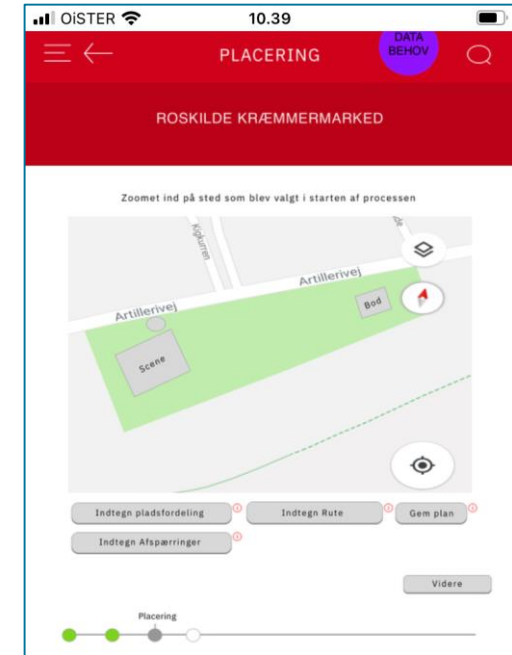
OiSTER 10.39

PLACERING

DATA BEHOV

ROSKILDE KRÆMMERMARKED

Zoomet ind på sted som blev valgt i starten af processen

Kirkerup

Artillerivej

Artillerivej

Bod

Scene

Indtegn pladsfordeling

Indtegn Rute

Gem plan

Indtegn Afspærringer

Videre

Placering